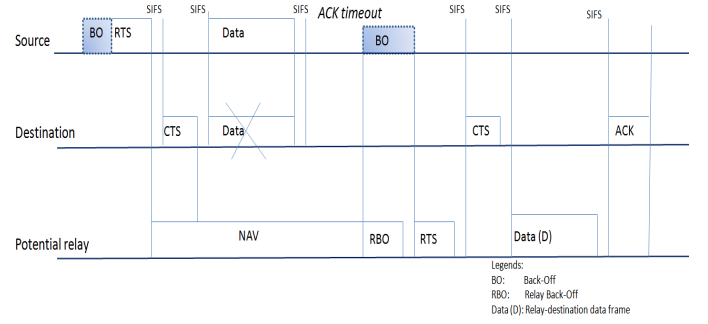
SIFS SIFS SIFS ACK timeout SIFS SIFS SIFS

Source BO RTS Data BO

Destination CTS Data CTS ACK

Potential relay NAV RBO RTS Data (D)

Legends:
BO: Back-Off
RBO: Relay Back-Off
Data (D): Relay-destination data frame